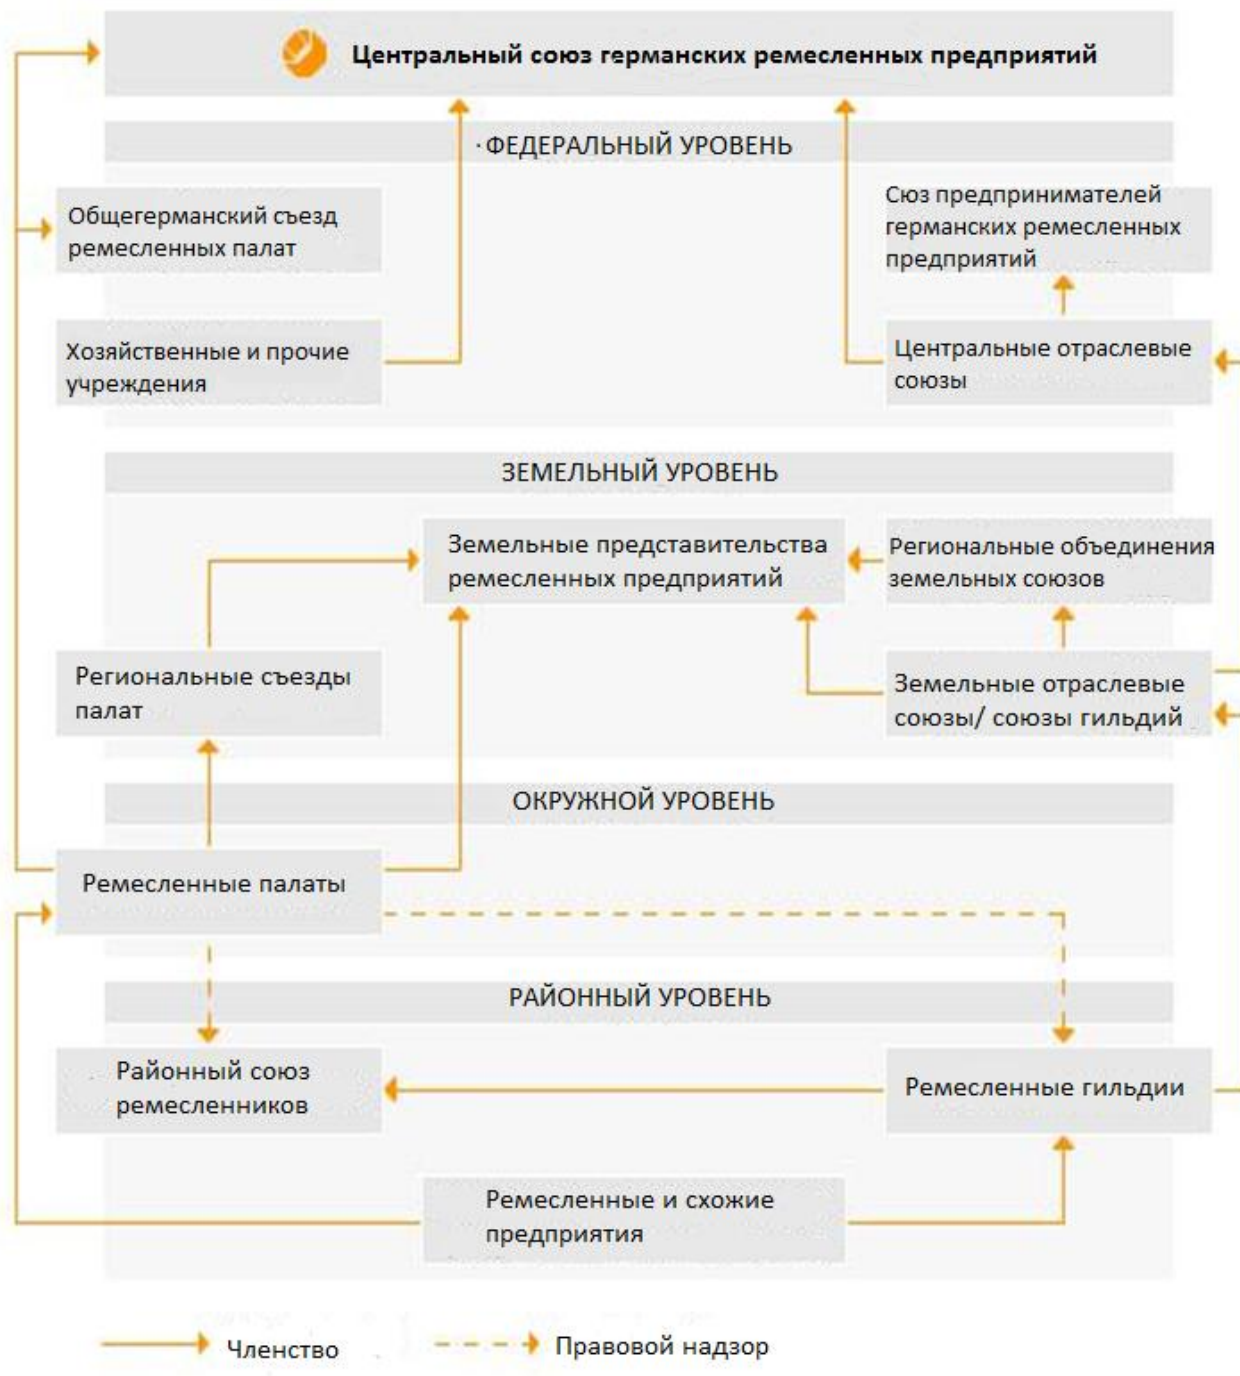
Центральный союз германских ремесленных предприятий

ФЕДЕРАЛЬНЫЙ УРОВЕНЬ

Общегерманский съезд ремесленных палат

Сюз предпринимателей германских ремесленных предприятий

Хозяйственные и прочие учреждения

Центральные отраслевые союзы

ЗЕМЕЛЬНЫЙ УРОВЕНЬ

Земельные представительства ремесленных предприятий

Региональные объединения земельных союзов

Региональные съезды палат

Земельные отраслевые союзы/ союзы гильдий

ОКРУЖНОЙ УРОВЕНЬ

Ремесленные палаты

РАЙОННЫЙ УРОВЕНЬ

Районный союз ремесленников

Ремесленные гильдии

Ремесленные и схожие предприятия

Членство

Правовой надзор